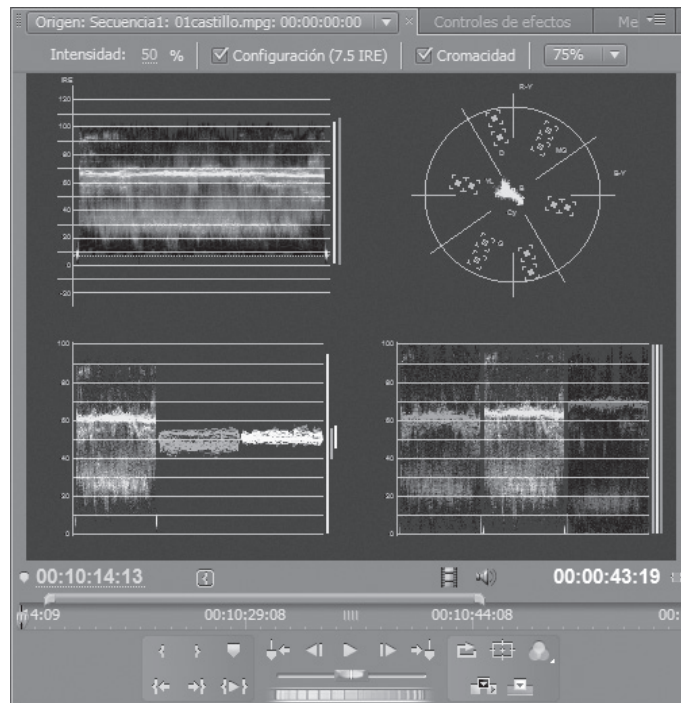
Origen: Secuencia1: 01castillo.mpg: 00:00:00:00 | Controles de efectos | Me

Intensidad: 50 % | Configuración (7.5 IRE) | Cromacidad | 75%

IRE
120
100
80
60
40
20
0
-20

R-Y
B-Y
MG
YL
CY

100
80
60
40
20
0

100
80
60
40
20
0

00:10:14:13
00:00:43:19

4:09
00:10:29:08
00:10:44:08
00: